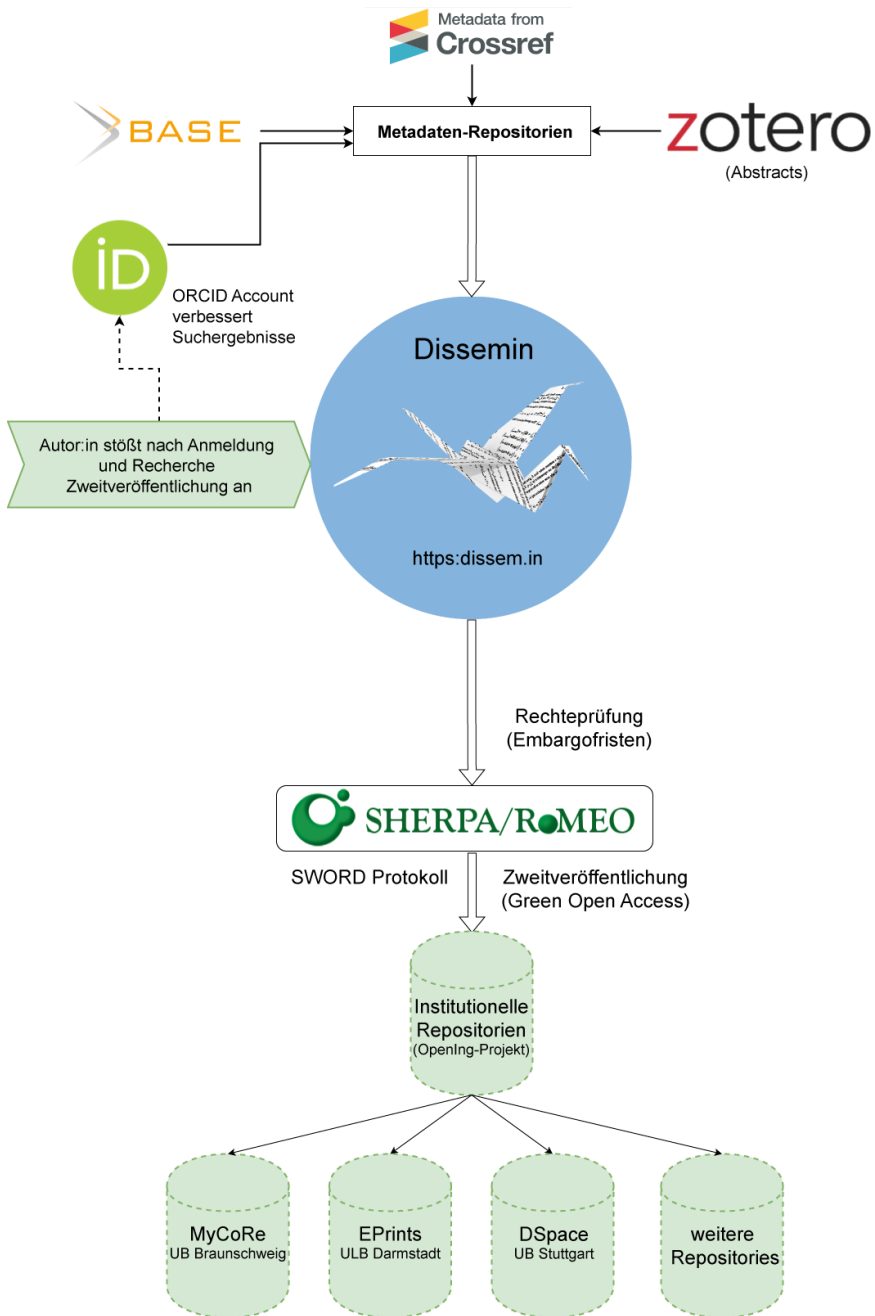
Metadata from Crossref

BASE

Metadaten-Repositorien

zotero
(Abstracts)

iD

ORCID Account verbessert Suchergebnisse

Dissemin

Autor:in stößt nach Anmeldung und Recherche Zweitveröffentlichung an

https:dissem.in

Rechteprüfung (Embargofristen)

SHERPA/RoMEO

SWORD Protokoll

Zweitveröffentlichung (Green Open Access)

Institutionelle Repositorien
(OpenIng-Projekt)

MyCoRe
UB Braunschweig

EPrints
ULB Darmstadt

DSpace
UB Stuttgart

weitere Repositories